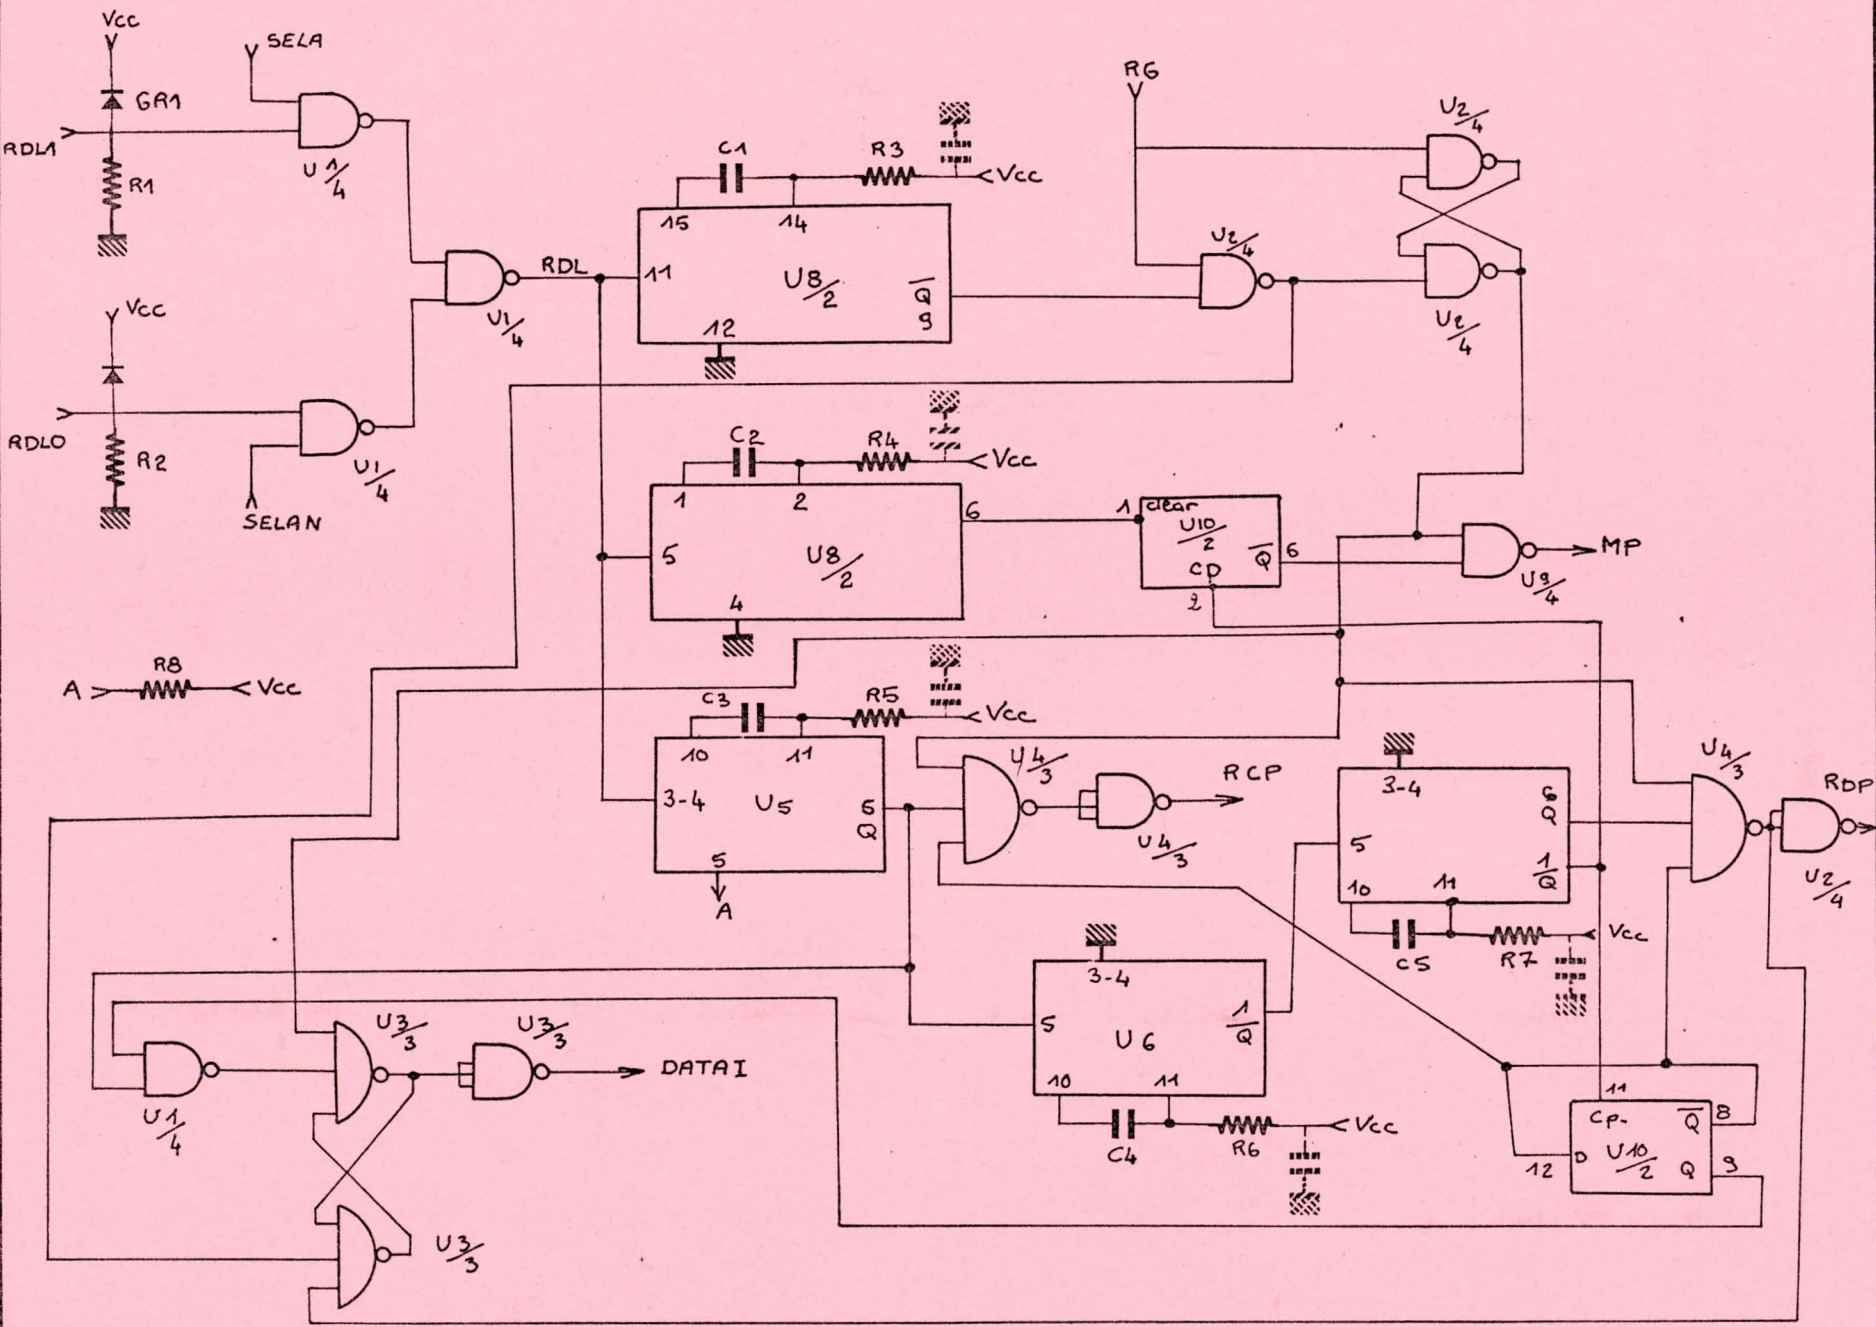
Vcc
SELA
GR1
RDL1
R1
U $\frac{1}{4}$
Vcc
RDL0
R2
SELAN
U1/4
U1/4
RDL
C1
R3
Vcc
15
14
11
U8/2
$\overline{Q}$
9
12
RG
U2/4
U2/4
U2/4
C2
R4
Vcc
1
2
6
5
U8/2
4
1 clear
U10/2
$\overline{Q}$ 6
CD
2
MP
U9/4
R8
A
Vcc
C3
R5
Vcc
10
11
3-4
U5
6
Q
5
A
U4/3
RCP
U4/3
3-4
6
Q
5
1
$\overline{Q}$
10
11
C5
R7
Vcc
U4/3
RDP
U2/4
3-4
5
U6
1
$\overline{Q}$
10
11
C4
R6
Vcc
U3/3
U3/3
DATAI
U1/4
U3/3
11
Cp-
$\overline{Q}$
8
D
U10/2
Q
9
12